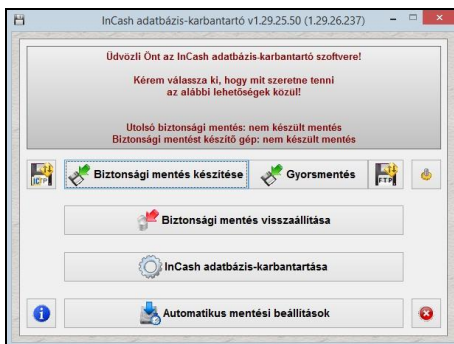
InCash adatbázis-karbantartó v1.29.25.50 (1.29.26.237)

Üdvözli Önt az InCash adatbázis-karbantartó szoftvere!

Kérem válassza ki, hogy mit szeretne tenni az alábbi lehetőségek közül!

Utolsó biztonsági mentés: nem készült mentés
Biztonsági mentést készítő gép: nem készült mentés

ICP

Biztonsági mentés készítése

Gyorsmentés

FTP

Biztonsági mentés visszaállítása

InCash adatbázis-karbantartása

Automatikus mentési beállítások